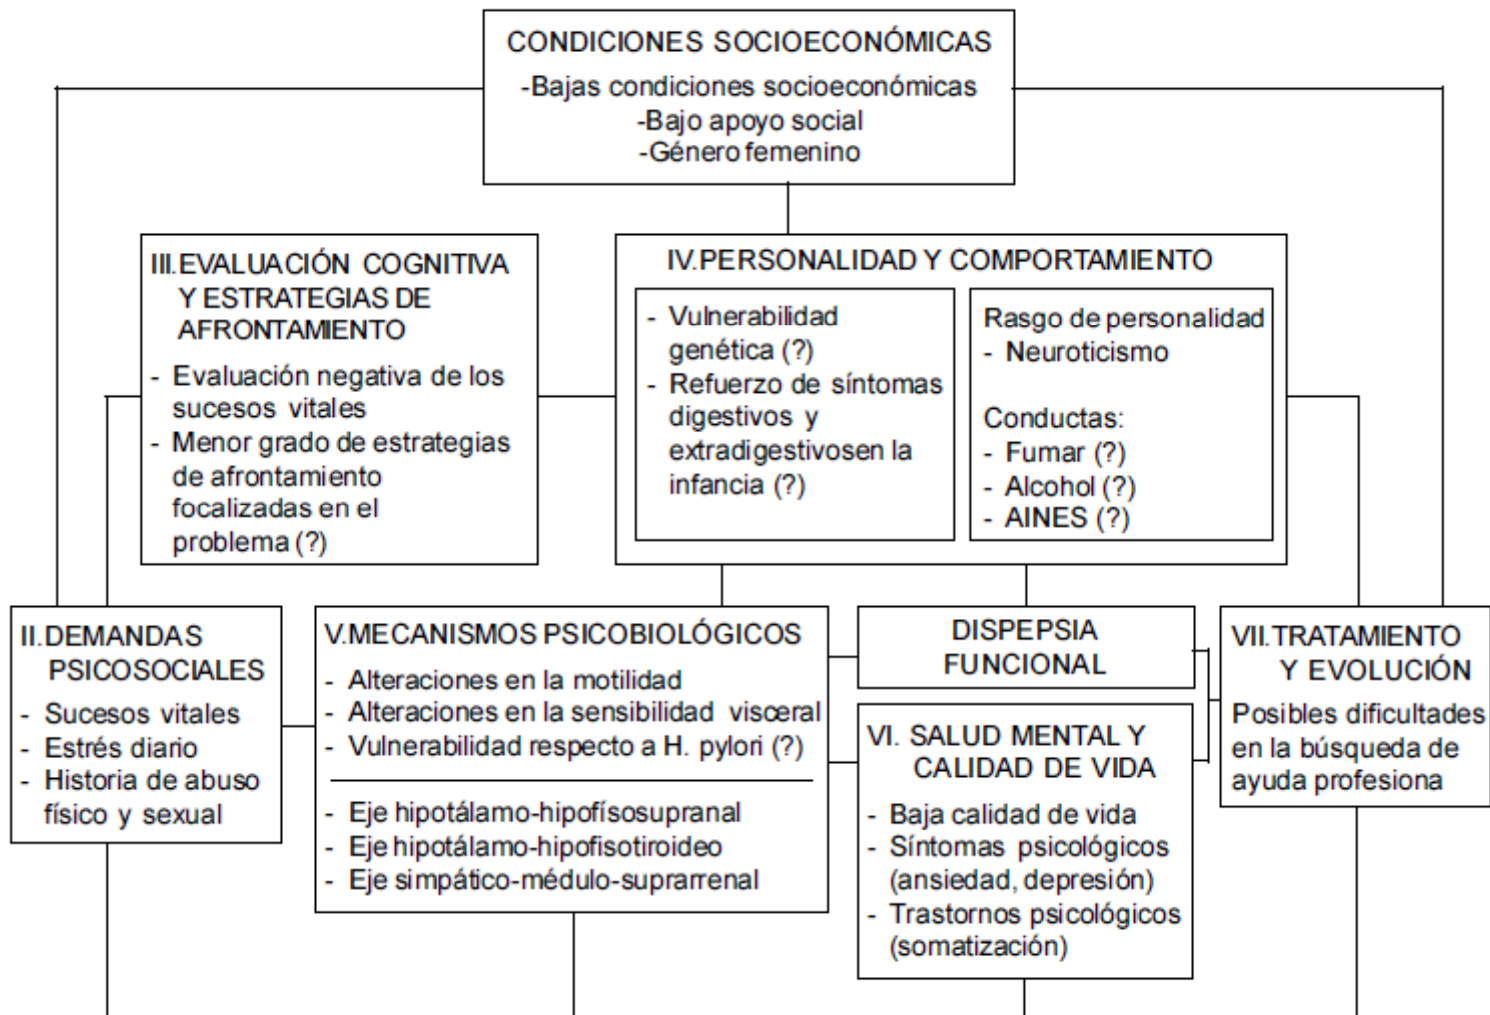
CONDICIONES SOCIOECONÓMICAS
-Bajas condiciones socioeconómicas
-Bajo apoyo social
-Género femenino

III.EVALUACIÓN COGNITIVA Y ESTRATEGIAS DE AFRONTAMIENTO
- Evaluación negativa de los sucesos vitales
- Menor grado de estrategias de afrontamiento focalizadas en el problema (?)

IV.PERSONALIDAD Y COMPORTAMIENTO
- Vulnerabilidad genética (?)
- Refuerzo de síntomas digestivos y extradigestivosen la infancia (?)

Rasgo de personalidad
- Neuroticismo

Conductas:
- Fumar (?)
- Alcohol (?)
- AINES (?)

II.DEMANDAS PSICOSOCIALES
- Sucesos vitales
- Estrés diario
- Historia de abuso físico y sexual

V.MECANISMOS PSICOBIOLÓGICOS
- Alteraciones en la motilidad
- Alteraciones en la sensibilidad visceral
- Vulnerabilidad respecto a H. pylori (?)

- Eje hipotálamo-hipofísosupranal
- Eje hipotálamo-hipofisotiroideo
- Eje simpático-médulo-suprarrenal

DISPEPSIA FUNCIONAL

VI. SALUD MENTAL Y CALIDAD DE VIDA
- Baja calidad de vida
- Síntomas psicológicos (ansiedad, depresión)
- Trastornos psicológicos (somatización)

VII.TRATAMIENTO Y EVOLUCIÓN
Posibles dificultades en la búsqueda de ayuda profesiona